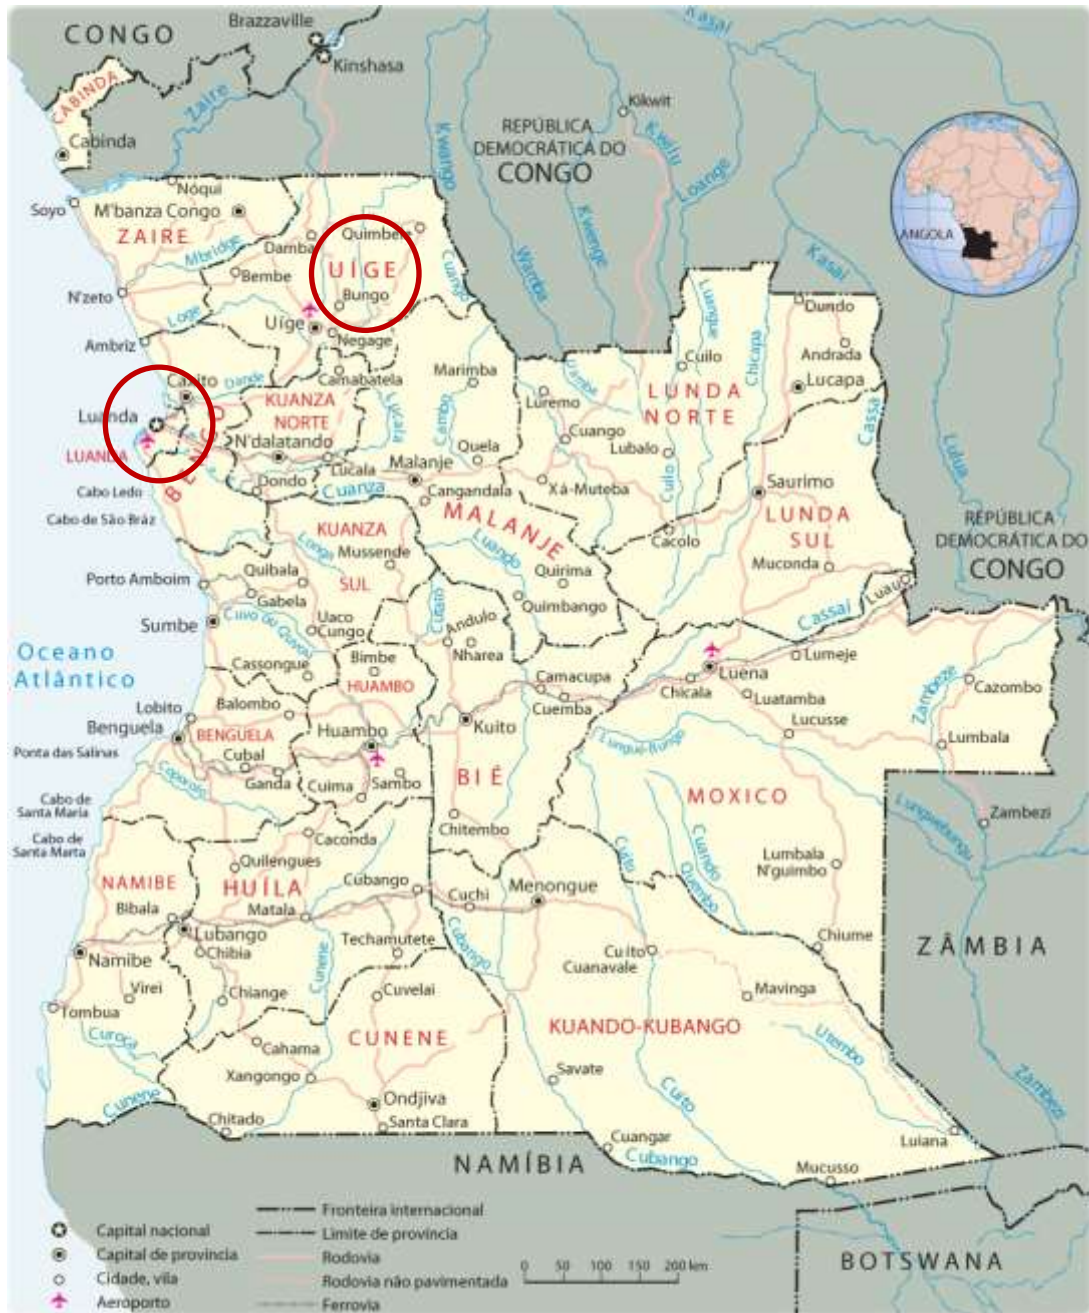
CONGO
Brazzaville
Kinshasa
CABINDA
Cabinda
Zaire
Kwango
REPÚBLICA DEMOCRÁTICA DO CONGO
Kikwit
Kwilu
Kasai
Loange
Nóqui
Soyo
M'banza Congo
ZAIRE
Damba
Quimbele
UÍGE
Bembe
Mbridge
Cuango
Wamba
Kwenge
Kasai
ANGOLA
N'zeto
Bungo
Uíge
Loge
Dundo
Negage
Ambriz
Luachimo
Chicapa
Marimba
Cuilo
Andrada
Caxito
Dande
Camabatela
LUNDA NORTE
Lucapa
Luanda
KUANZA NORTE
Luremo
LUANDA
BENGO
N'dalatando
Cambo
Lucala
Cuango
Lubalo
Cassai
Quela
Malanje
Dondo
Lucala
Cangandala
Xá-Muteba
Saurimo
Luia
Cabo Ledo
Cuanza
Cuilo
Cabo de São Bráz
MALANJE
LUNDA SUL
REPÚBLICA DEMOCRÁTICA DO CONGO
KUANZA
Mussende
Luando
Cacolo
Longa
Porto Amboim
Quibala
SUL
Quirima
Muconda
Gabela
Cuanza
Quimbango
Luau
Sumbe
Cuvo ou Queve
Uaco Cungo
Andulo
Cassai
Oceano Atlântico
Cassongue
Bimbe
Nharea
Lumeje
HUAMBO
Luena
Camacupa
Lobito
Balombo
Cuemba
Chicala
Luatamba
Cazombo
Benguela
BENGUELA
Huambo
Kuito
Lucusse
Zambeze
Ponta das Salinas
Cubal
Lungue-Bungo
Lumbala
Catumbela
Ganda
Cuima
Sambo
BIÉ
Cabo de Santa Maria
MOXICO
Zambezi
Chitembo
Lungwebungu
Cabo de Santa Marta
Caconda
Cuito
Cuando
Quembo
Lumbala N'guimbo
Quilengues
Cubango
NAMIBE
HUÍLA
Cuchi
Menongue
Bibala
Matala
Lubango
Techamutete
Chiume
Chibia
Cuito Cuanavale
ZÂMBIA
Namibe
Cunene
Virei
Cuvelai
Cubango
Chiange
Mavinga
Tombua
Curoca
Cahama
CUNENE
KUANDO-KUBANGO
Uembo
Zambeze
Xangongo
Savate
Ondjiva
Cuito
Cunene
Chitado
Santa Clara
Luiana
Cuangar
Cubango
Mucusso
NAMÍBIA
BOTSWANA
Capital nacional
Capital de provincia
Cidade, vila
Aeroporto
Fronteira internacional
Limite de provincia
Rodovia
Rodovia não pavimentada
Ferrovia
0 50 100 150 200 km